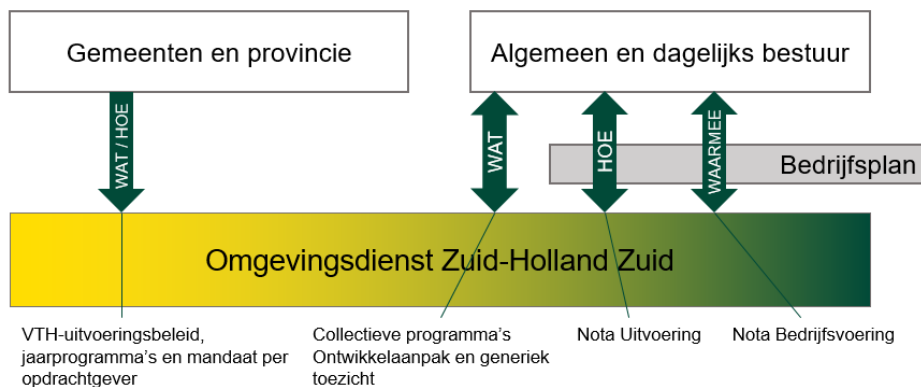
Gemeenten en provincie

Algemeen en dagelijks bestuur

WAT / HOE

WAT

HOE

WAARMEE

Bedrijfsplan

Omgevingsdienst Zuid-Holland Zuid

VTH-uitvoeringsbeleid, jaarprogramma's en mandaat per opdrachtgever

Collectieve programma's Ontwikkelaanpak en generiek toezicht

Nota Uitvoering

Nota Bedrijfsvoering